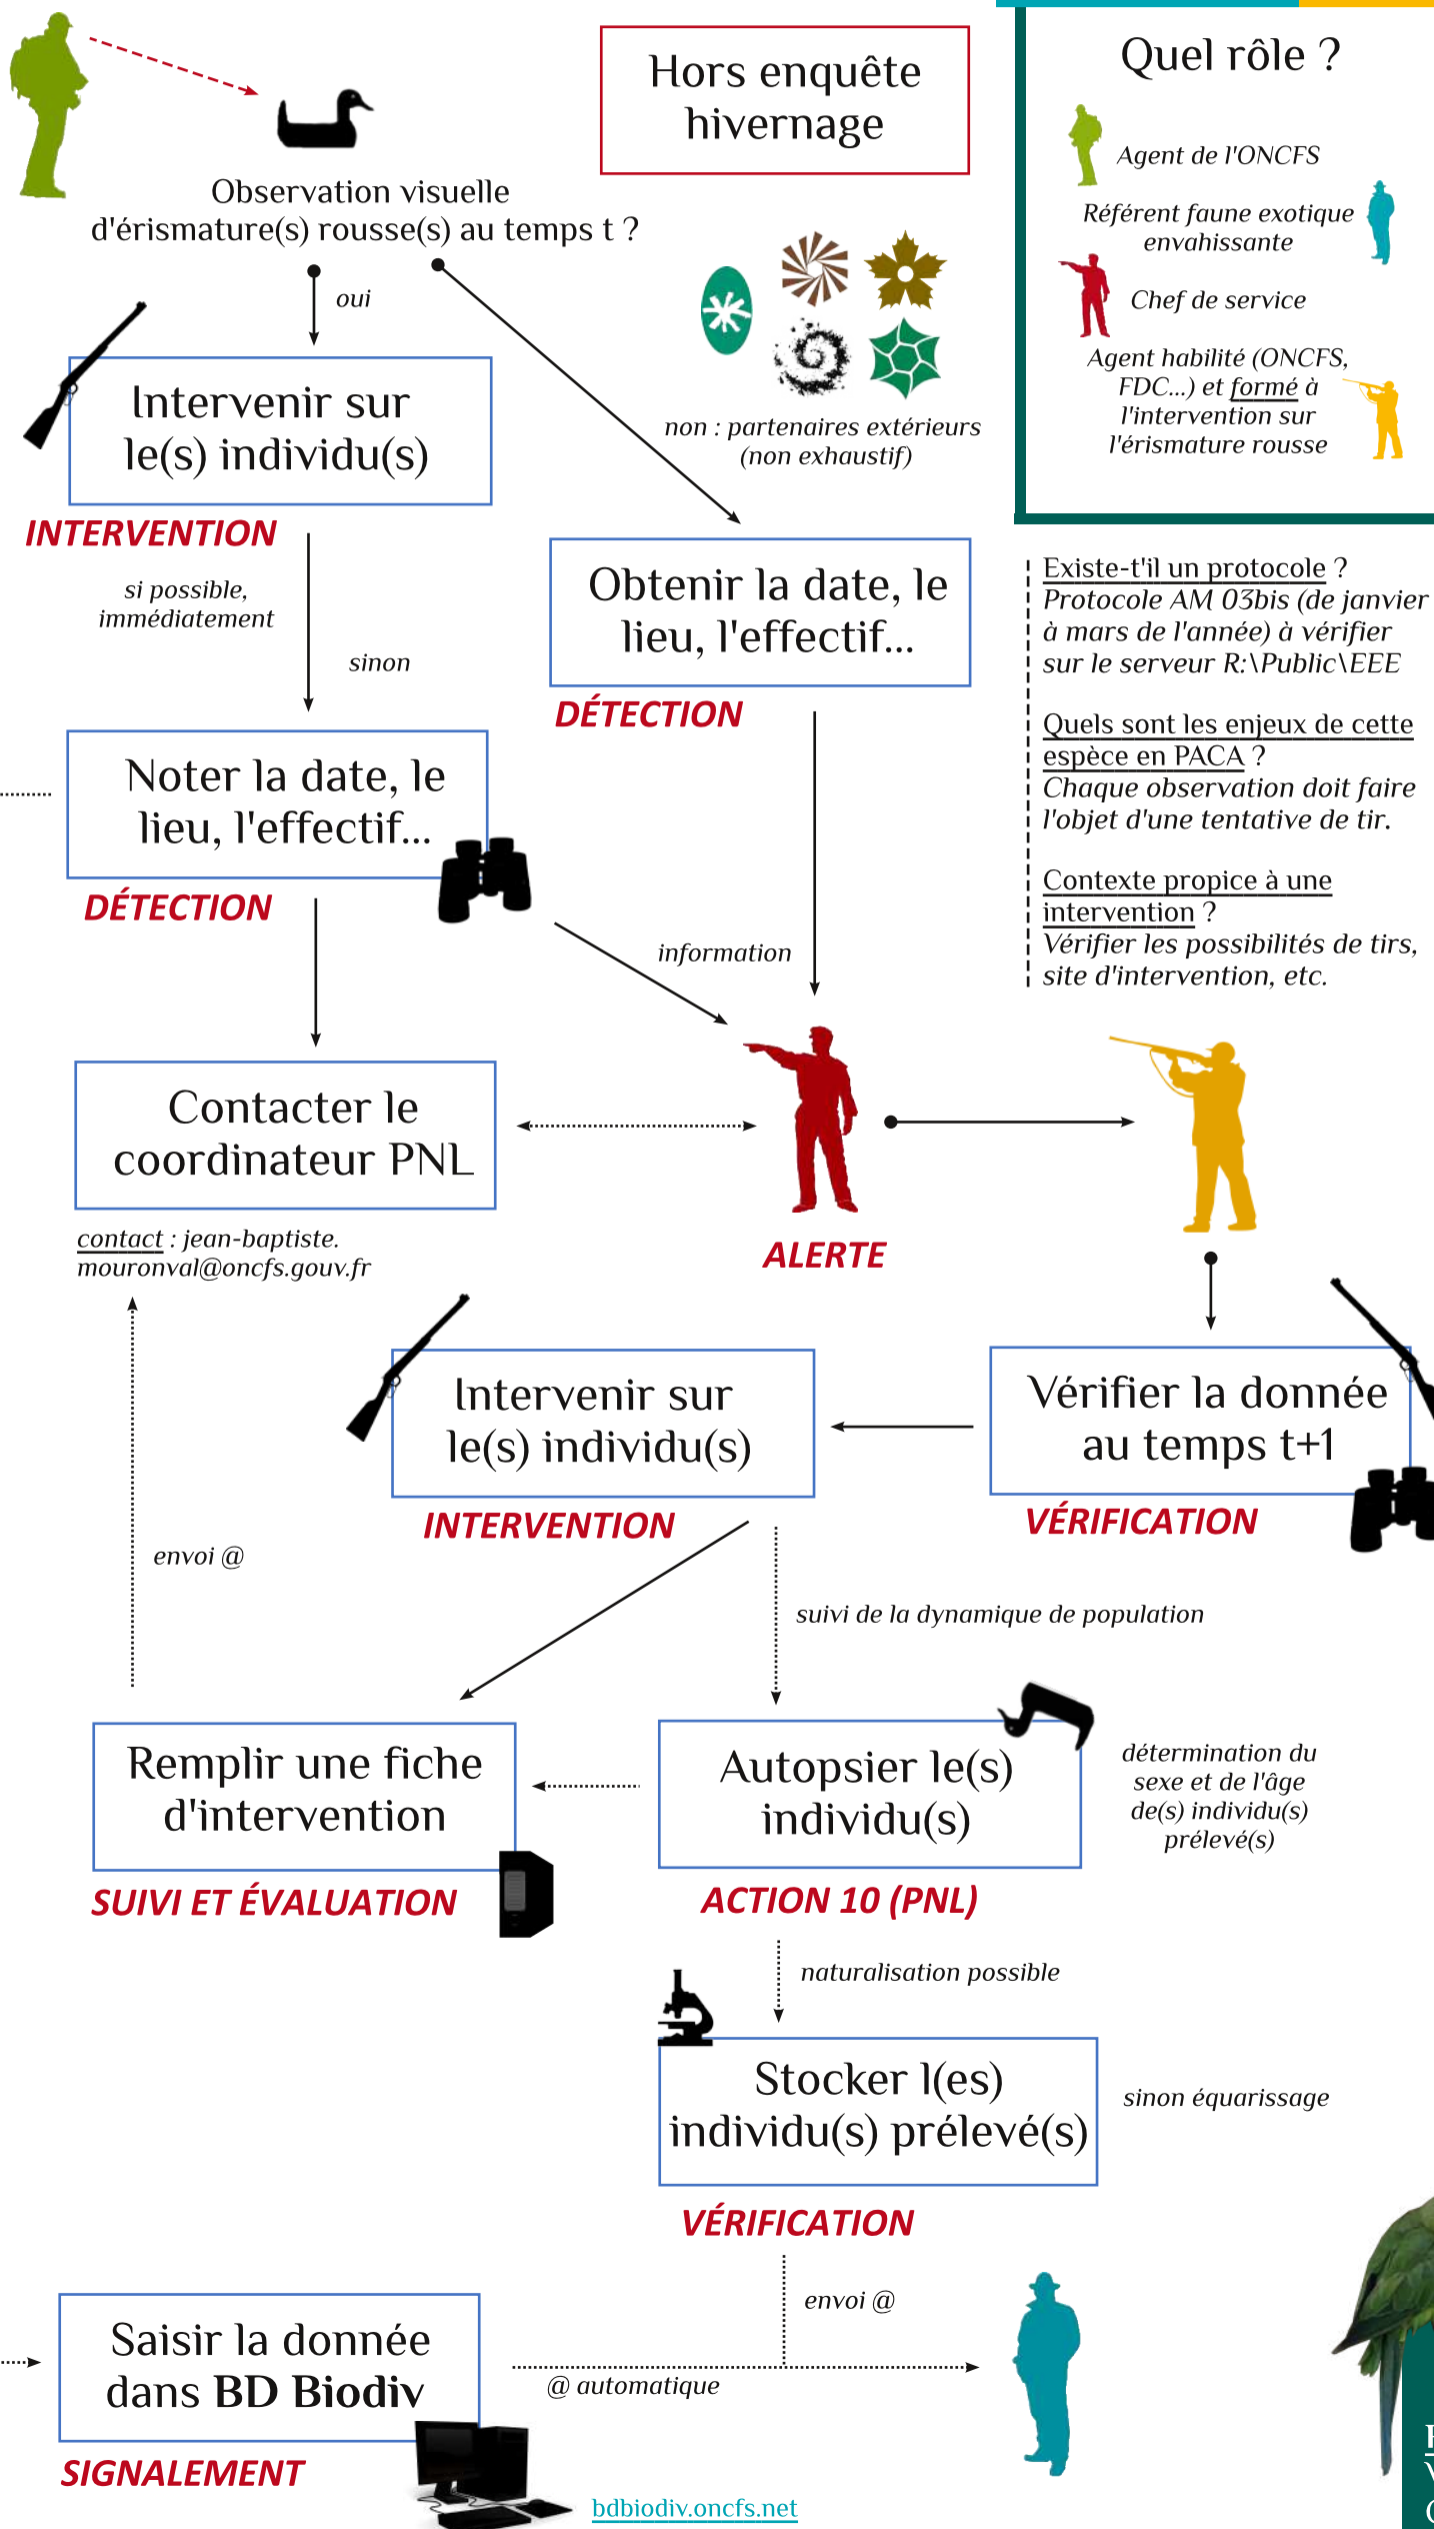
Hors enquête hivernage

Observation visuelle d'érismature(s) rousse(s) au temps t ?

oui

non : partenaires extérieurs (non exhaustif)

Quel rôle ?

Agent de l'ONCFS

Référent faune exotique envahissante

Chef de service

Agent habilité (ONCFS, FDC...) et formé à l'intervention sur l'érismature rousse

Intervenir sur le(s) individu(s)

INTERVENTION

si possible, immédiatement

sinon

Obtenir la date, le lieu, l'effectif...

DÉTECTION

Existe-t'il un protocole ?
Protocole AM 03bis (de janvier à mars de l'année) à vérifier sur le serveur R:\Public\EEE

Quels sont les enjeux de cette espèce en PACA ?
Chaque observation doit faire l'objet d'une tentative de tir.

Contexte propice à une intervention ?
Vérifier les possibilités de tirs, site d'intervention, etc.

Noter la date, le lieu, l'effectif...

DÉTECTION

information

Contacter le coordinateur PNL

contact : jean-baptiste. mouronval@oncfs.gouv.fr

ALERTE

Intervenir sur le(s) individu(s)

INTERVENTION

Vérifier la donnée au temps t+1

VÉRIFICATION

envoi @

suivi de la dynamique de population

Remplir une fiche d'intervention

SUIVI ET ÉVALUATION

Autopsier le(s) individu(s)

ACTION 10 (PNL)

détermination du sexe et de l'âge de(s) individu(s) prélevé(s)

naturalisation possible

Stocker l(es) individu(s) prélevé(s)

sinon équarissage

VÉRIFICATION

envoi @

Saisir la donnée dans BD Biodiv

SIGNALEMENT

@ automatique

bdbiodiv.oncfs.net